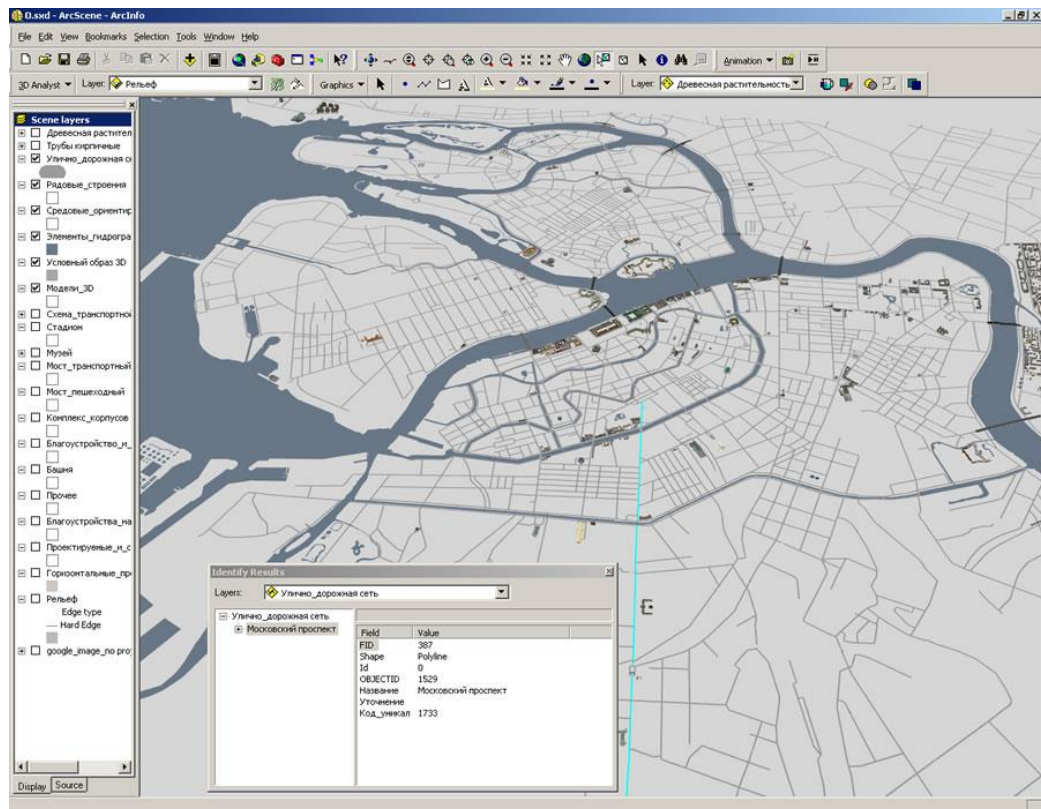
0.sxd - ArcScene - ArcInfo

File Edit View Bookmarks Selection Tools Window Help

Animation ▾

3D Analyst ▾ Layer: Рельеф

Graphics ▾

Layer: Древесная растительность

Scene layers
Древесная растител
Трубы кирпичные
Улично_дорожная с
Рядовые_строения
Средовые_ориентир
Элементы_гидрогра
Условный образ 3D
Модели_3D
Схема_транспортно
Стадион
Музей
Мост_транспортный
Мост_пешеходный
Комплекс_корпусов
Благоустройство_и_
Башня
Прочее
Благоустройства_на
Проектируемые_и_с
Горизонтальные_пр
Рельеф
Edge type
Hard Edge
google_image_no pro

Display Source

Identify Results

Layers: Улично_дорожная сеть

Улично_дорожная сеть
Московский проспект

| Field | Value |
|---|---|
| FID | 387 |
| Shape | Polyline |
| Id | 0 |
| OBJECTID | 1529 |
| Название | Московский проспект |
| Уточнение | |
| Код_уникал | 1733 |